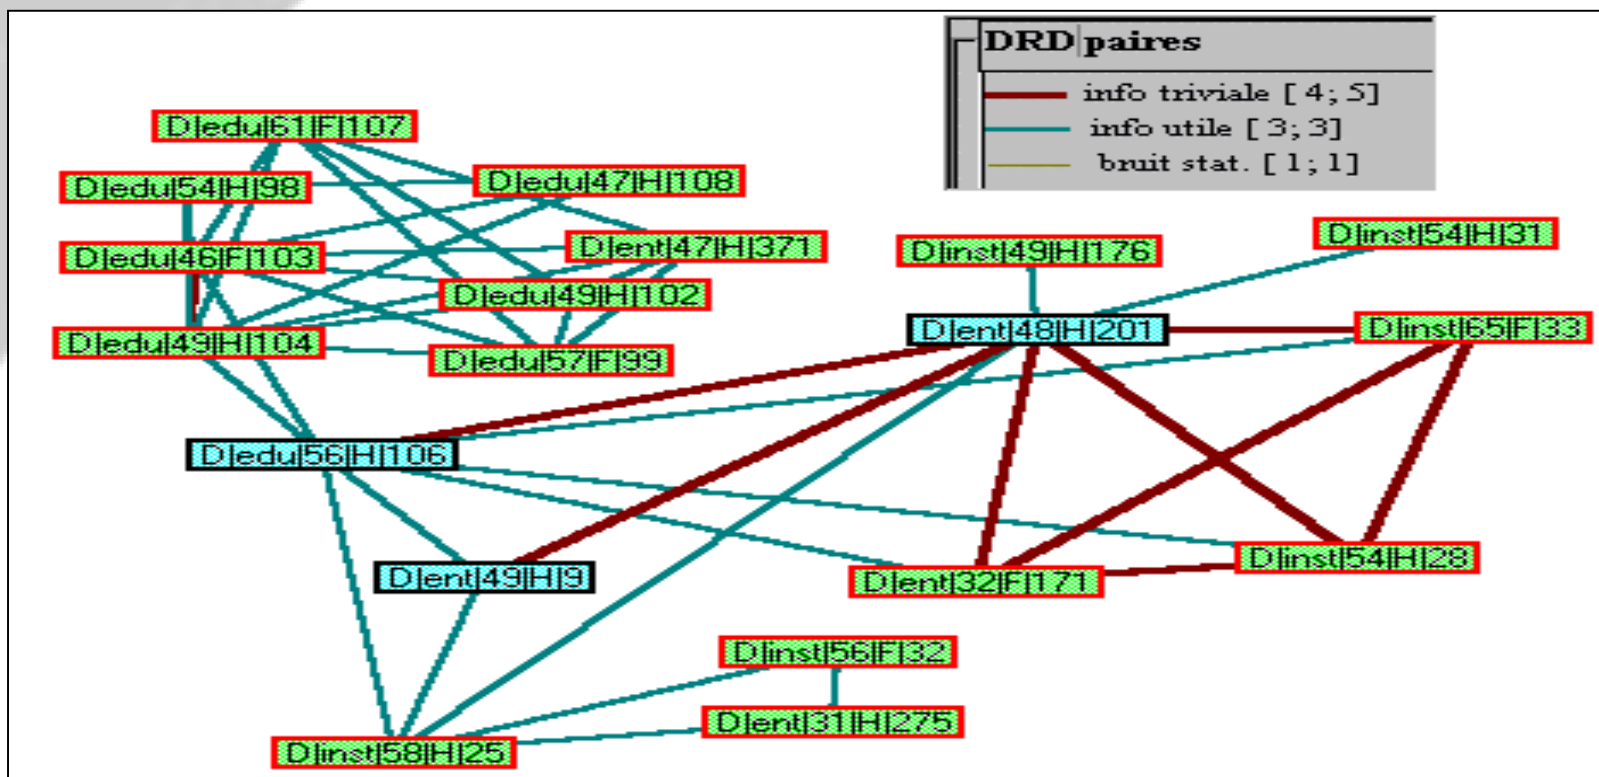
DRD paires
info triviale [ 4; 5]
info utile [ 3; 3]
bruit stat. [ 1; 1]

D|edu|61|F|107
D|edu|54|H|98
D|edu|47|H|108
D|edu|46|F|103
D|ent|47|H|371
D|inst|49|H|176
D|inst|54|H|31
D|edu|49|H|102
D|ent|48|H|201
D|inst|65|F|33
D|edu|49|H|104
D|edu|57|F|99
D|edu|56|H|106
D|ent|49|H|9
D|ent|32|F|171
D|inst|54|H|28
D|inst|56|F|32
D|ent|31|H|275
D|inst|58|H|25